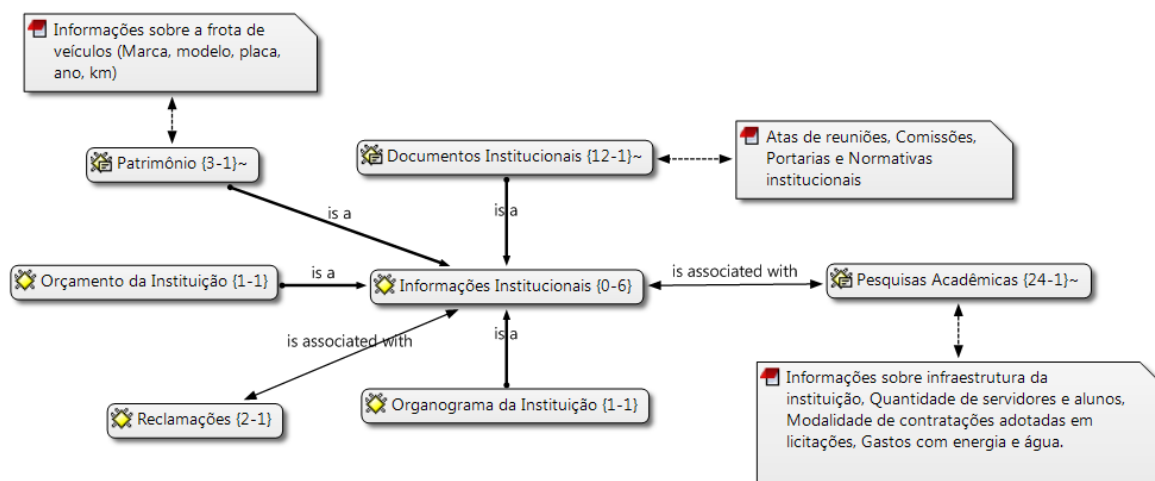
Informações sobre a frota de veículos (Marca, modelo, placa, ano, km)

Patrimônio {3-1}~

Documentos Institucionais {12-1}~

Atas de reuniões, Comissões, Portarias e Normativas institucionais

is a

is a

Orçamento da Instituição {1-1}

is a

Informações Institucionais {0-6}

is associated with

Pesquisas Acadêmicas {24-1}~

is associated with

is a

Reclamações {2-1}

Organograma da Instituição {1-1}

Informações sobre infraestrutura da instituição, Quantidade de servidores e alunos, Modalidade de contratações adotadas em licitações, Gastos com energia e água.